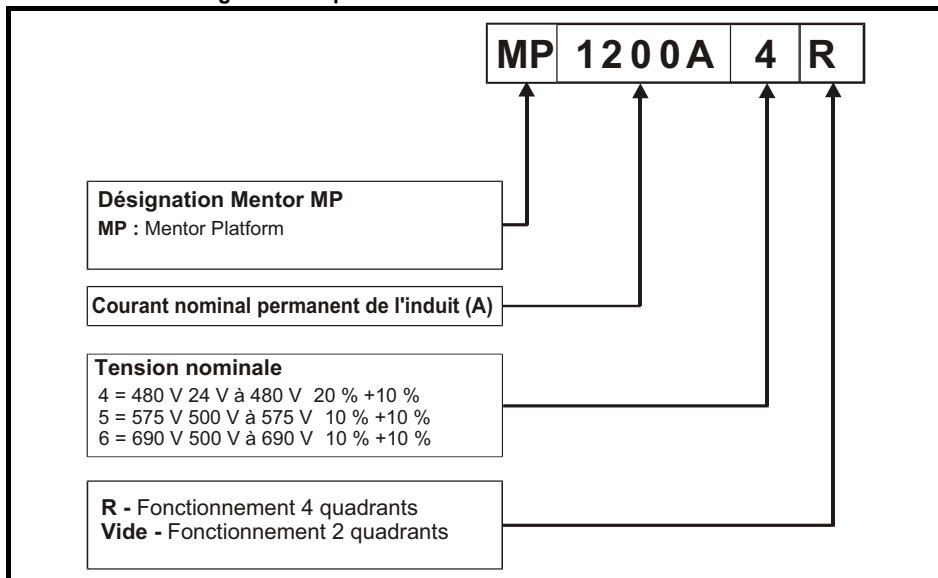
MP 1200A 4 R

**Désignation Mentor MP**
**MP :** Mentor Platform

**Courant nominal permanent de l'induit (A)**

**Tension nominale**
4 = 480 V 24 V à 480 V 20 % +10 %
5 = 575 V 500 V à 575 V 10 % +10 %
6 = 690 V 500 V à 690 V 10 % +10 %

**R -** Fonctionnement 4 quadrants
**Vide -** Fonctionnement 2 quadrants